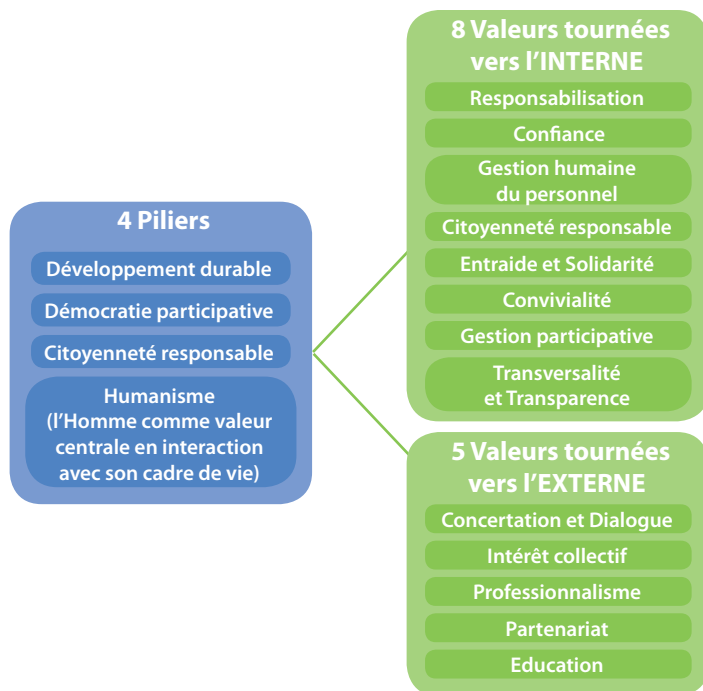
4 Piliers

Développement durable

Démocratie participative

Citoyenneté responsable

Humanisme (l'Homme comme valeur centrale en interaction avec son cadre de vie)

8 Valeurs tournées vers l'INTERNE

Responsabilisation

Confiance

Gestion humaine du personnel

Citoyenneté responsable

Entraide et Solidarité

Convivialité

Gestion participative

Transversalité et Transparence

5 Valeurs tournées vers l'EXTERNE

Concertation et Dialogue

Intérêt collectif

Professionnalisme

Partenariat

Education